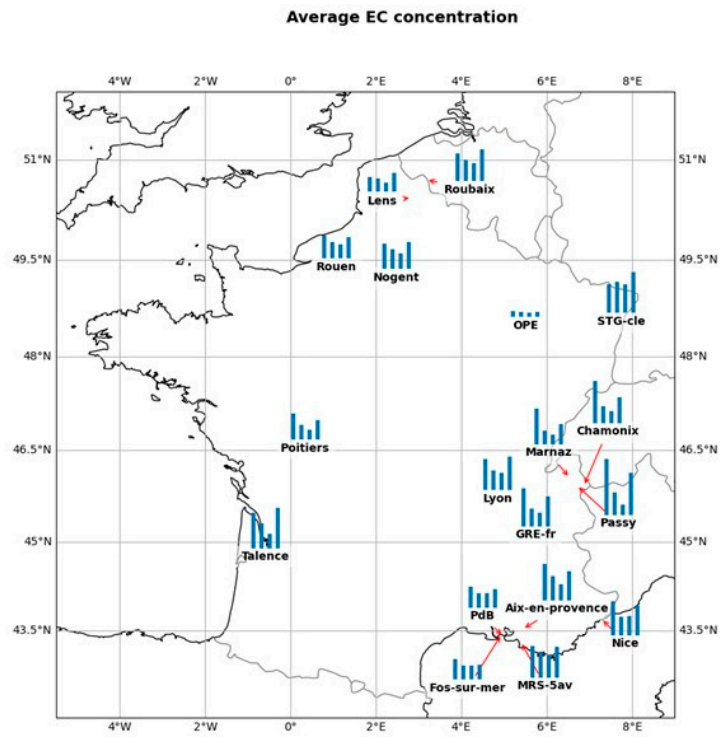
Average EC concentration

4°W 2°W 0° 2°E 4°E 6°E 8°E

51°N
49.5°N
48°N
46.5°N
45°N
43.5°N

51°N
49.5°N
48°N
46.5°N
45°N
43.5°N

Lens
Roubaix
Rouen
Nogent
OPE
STG-cle
Poitiers
Chamonix
Marnaz
Lyon
Passy
GRE-fr
Talence
PdB
Aix-en-provence
Nice
Fos-sur-mer
MRS-5av

4°W 2°W 0° 2°E 4°E 6°E 8°E